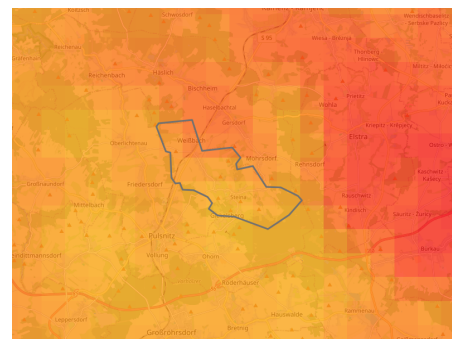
Schwepnitz
Weißbach
Mohsdorf
Kamenz
Elstra
Pulsnitz
Großröhrsdorf
Bretnig
Reichenbach
Häslich
Bischheim
Gersdorf
Haselbachtal
Oberlichtenau
Friedersdorf
Lichtenberg
Ohorn
Rammenau
Rauschwitz
Kindisch
Kriepitz
Prietitz
Thonberg
Gödlau
Cunnersdorf
Burkau
Leppersdorf
Hauswalde
Rehnsdorf
Wiesa
Kasslau
Schönbach
Ottendorf
Bernbruch
Kleinröhrsdorf
Kamenz
Elstra
Rehnsdorf
Oßling
Wendischbaselitz
Räckelwitz
Panschwitz
Kuckau
Dürrwicknitz
Lückersdorf
Gelenau
Kleinhänchen
Großhänchen
Möhlsdorf
Bohra
Obersteina
Niedersteina
Häslich
Reichenau
Rammenau
Steinigtwolmsdorf
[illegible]
A4